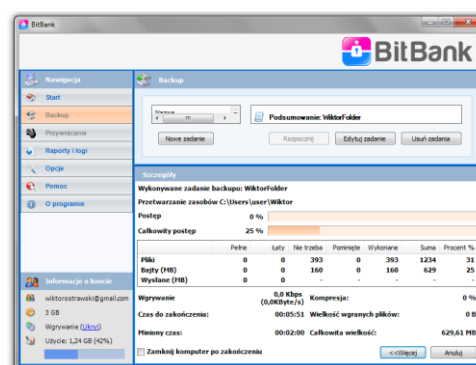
BitBank

BitBank

Nawigacja

Start

Backup

Przywracanie

Raporty i logi

Opcje

Pomoc

O programie

Informacje o koncie

wiktorostrawski@gmail.com

3 GB

Wgrywanie (Ukryj)

Użycie: 1,24 GB (42%)

Backup

Podsumowanie: WiktorFolder

Nowe zadanie

Rozpocznij

Edytuj zadanie

Usuń zadania

Szczegóły

Wykonywane zadanie backupu: WiktorFolder

Przetwarzanie zasobów C:\Users\user\Wiktor

Postęp 0 %

Całkowity postęp 25 %

| | Pełne | Łaty | Nie trzeba | Pominięte | Wykonane | Suma | Procent % |
|---|---|---|---|---|---|---|---|
| Pliki | 0 | 0 | 393 | 0 | 393 | 1234 | 31 |
| Bajty (MB) | 0 | 0 | 160 | 0 | 160 | 629 | 25 |
| Wysłane (MB) | 0 | 0 | | | | | |

Wgrywanie 0,0 Kbps (0,0KByte/s) Kompresja: 0 %

Czas do zakończenia: 00:05:51 Wielkość wgranych plików: 0 B

Miniony czas: 00:02:00 Całkowita wielkość: 629,61 MB

Zamknij komputer po zakończeniu

<<Więcej

Anuluj